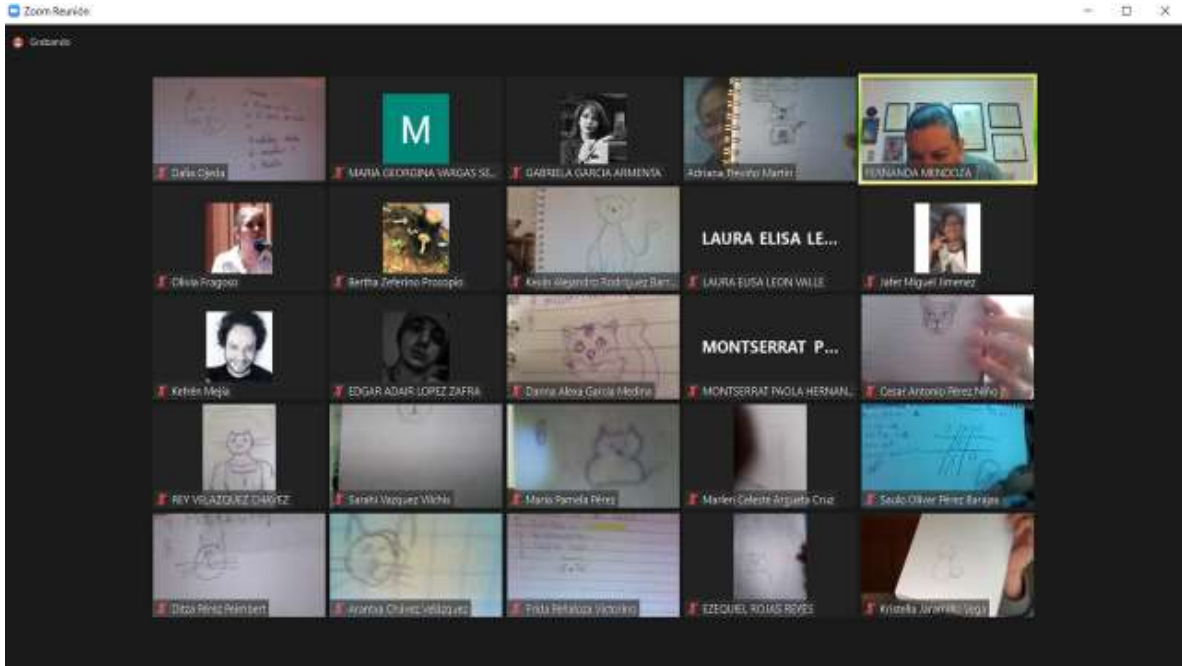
Zoom Reunión

Grabando

Dalia Ojeda

M

MARIA GEORGINA VARGAS SE...

GABRIELA GARCIA ARMENTA

Adriana Treviño Martin

FERNANDA MENDOZA

Olivia Fragoso

Bertha Zeferino Procopio

Kevin Alejandro Rodriguez Barr...

LAURA ELISA LE...

LAURA ELISA LEON VALLE

Jafet Miguel Jimenez

Kefrén Mejía

EDGAR ADAIR LOPEZ ZAFRA

Danna Alexa Garcia Medina

MONTSERRAT P...

MONTSERRAT PAOLA HERNAN...

Cesar Antonio Pérez Niño

REY VELAZQUEZ CHAVEZ

Sarahi Vazquez Vilchis

Mario Pamela Pérez

Marlen Celeste Argueta Cruz

Saulo Oliver Pérez Barajas

Ditza Pérez Peimbert

Arantxa Chávez Velázquez

Frida Peñaloza Victorino

EZEQUIEL ROJAS REYES

Kristella Jaramillo Vega